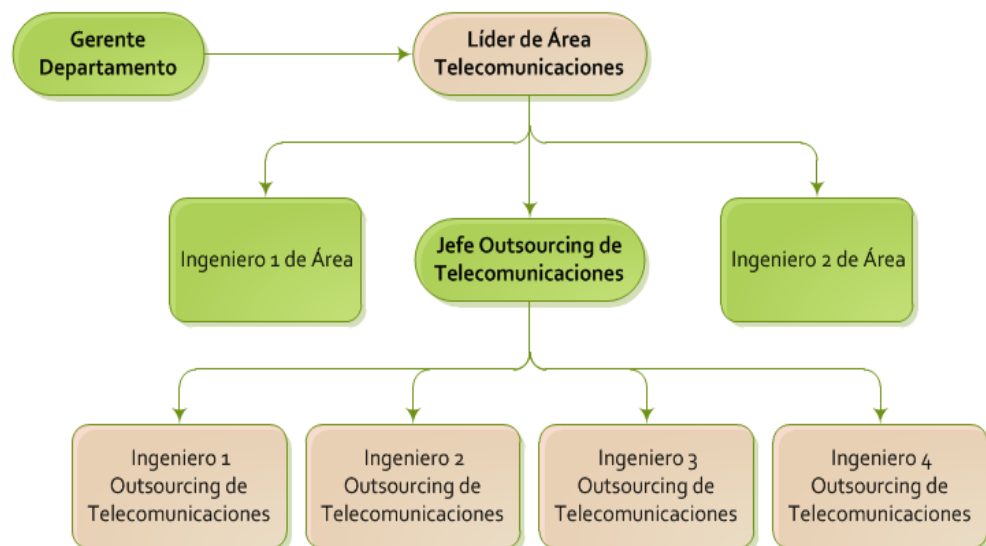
Gerente Departamento

Líder de Área Telecomunicaciones

Ingeniero 1 de Área

Jefe Outsourcing de Telecomunicaciones

Ingeniero 2 de Área

Ingeniero 1 Outsourcing de Telecomunicaciones

Ingeniero 2 Outsourcing de Telecomunicaciones

Ingeniero 3 Outsourcing de Telecomunicaciones

Ingeniero 4 Outsourcing de Telecomunicaciones